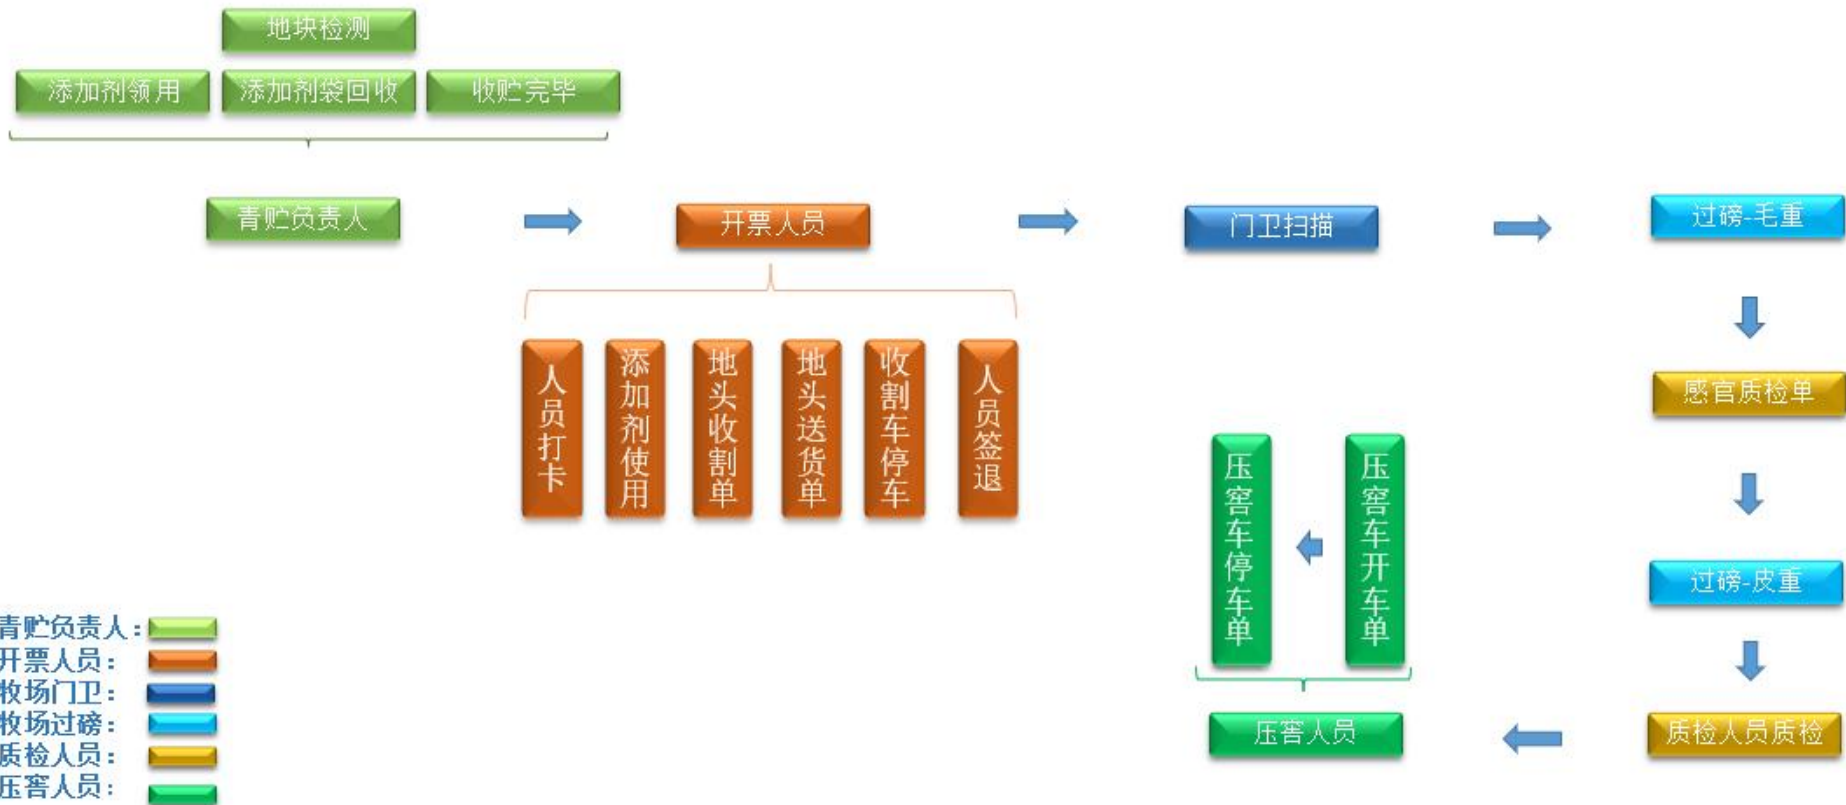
地块检测

添加剂领用 添加剂袋回收 收贮完毕

青贮负责人

开票人员

门卫扫描

过磅-毛重

人员打卡 添加剂使用 地头收割单 地头送货单 收割车停车 人员签退

感官质检单

压窖车停车单 压窖车开车单

过磅-皮重

压窖人员

质检人员质检

青贮负责人：
开票人员：
牧场门卫：
牧场过磅：
质检人员：
压窖人员：